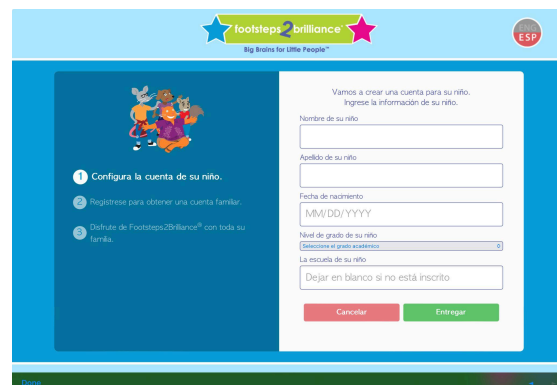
footsteps2brilliance™
Big Brains for Little People™

ENG
ESP

1 Configura la cuenta de su niño.
2 Regístrese para obtener una cuenta familiar.
3 Disfrute de Footsteps2Brilliance® con toda su familia.

Vamos a crear una cuenta para su niño.
Ingrese la información de su niño.

Nombre de su niño

Apellido de su niño

Fecha de nacimiento
MM/DD/YYYY

Nivel de grado de su niño
Seleccione el grado académico

La escuela de su niño
Dejar en blanco si no está inscrito

Cancelar
Entregar

Done